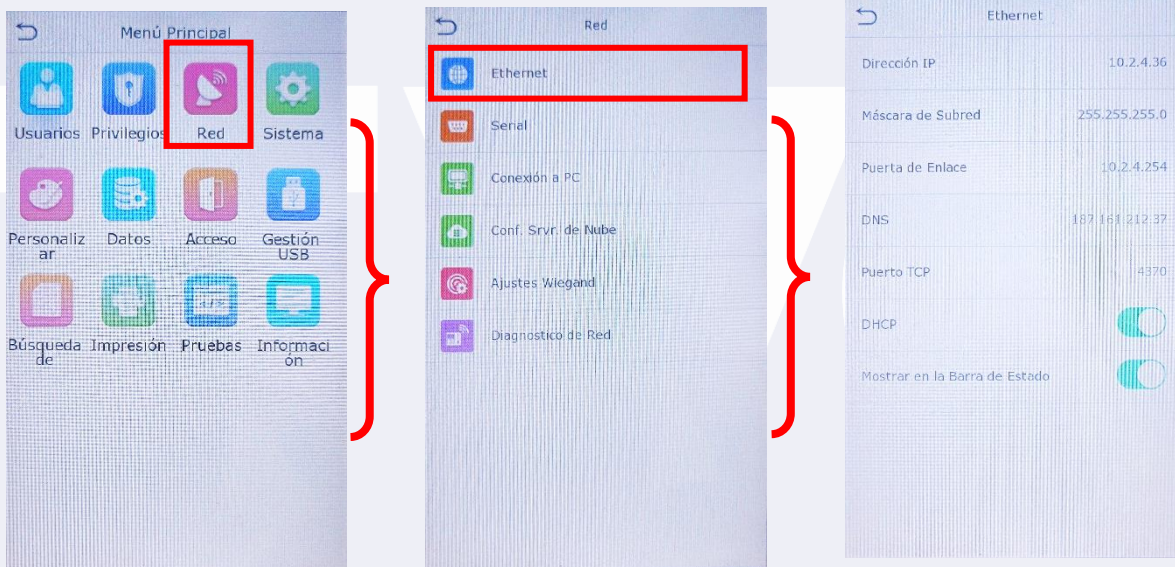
Menú Principal

Usuarios
Privilegios
Red
Sistema
Personalizar
Datos
Acceso
Gestión USB
Búsqueda de
Impresión
Pruebas
Información

Red

Ethernet
Serial
Conexión a PC
Conf. Srvr. de Nube
Ajustes Wiegand
Diagnostico de Red

Ethernet

| | |
|---|---|
| Dirección IP | 10.2.4.36 |
| Máscara de Subred | 255.255.255.0 |
| Puerta de Enlace | 10.2.4.254 |
| DNS | 187.161.212.37 |
| Puerto TCP | 4370 |
| DHCP | |
| Mostrar en la Barra de Estado | |